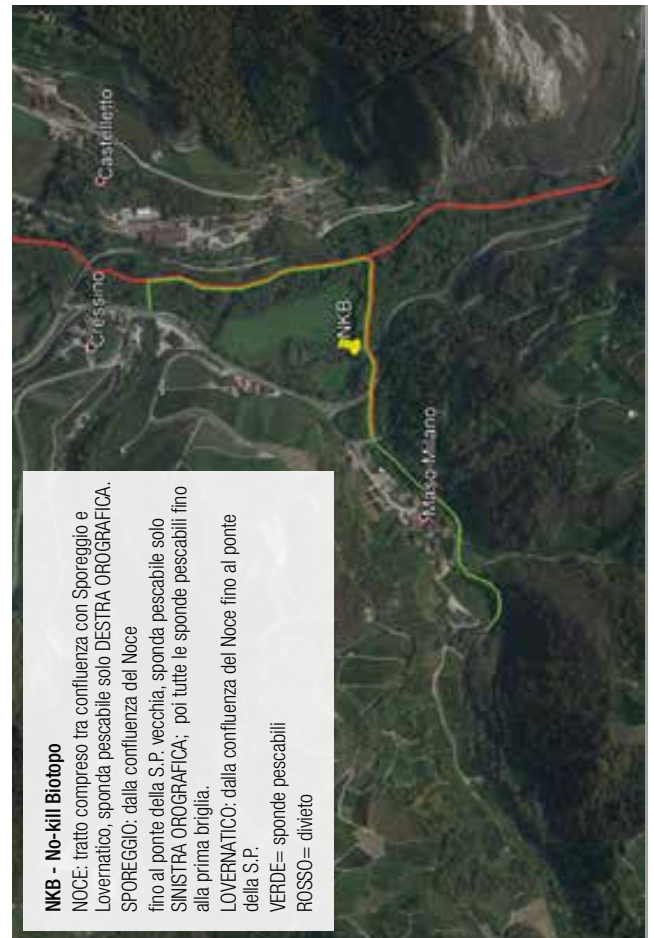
NKB - No-kill Biotopo
NOCE: tratto compreso tra confluenza con Sporeggio e Lovernatico, sponda pescabile solo DESTRA OROGRAFICA.
SPOREGGIO: dalla confluenza del Noce
fino al ponte della S.P. vecchia, sponda pescabile solo SINISTRA OROGRAFICA; poi tutte le sponde pescabili fino alla prima briglia.
LOVERNATICO: dalla confluenza del Noce fino al ponte della S.P.
VERDE= sponde pescabili
ROSSO= divieto

Castelletto
Cressino
NKB
Maso Milano